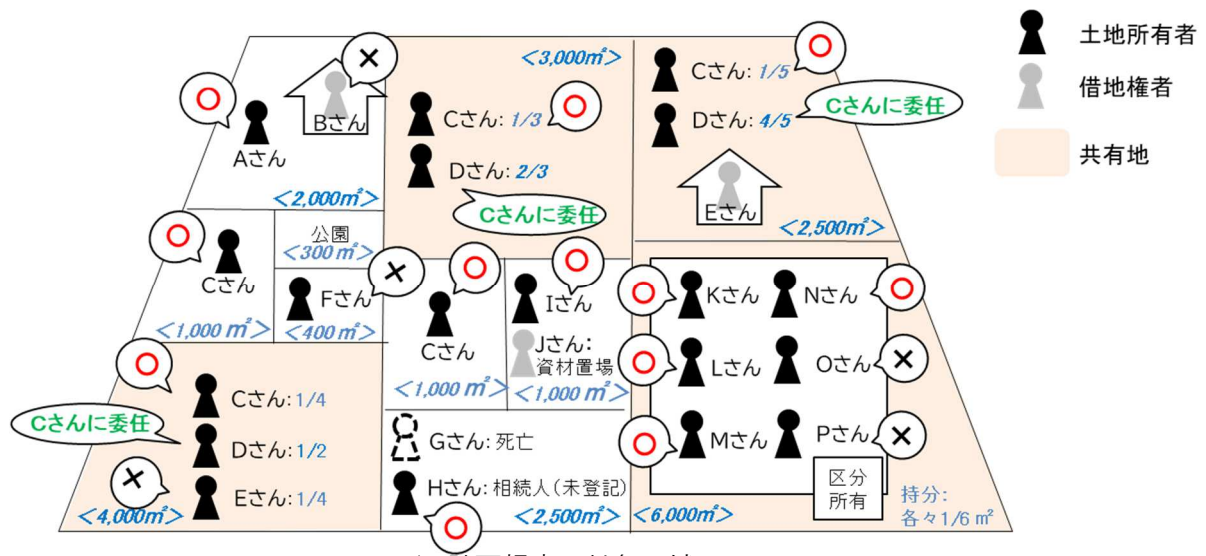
土地所有者
借地権者
共有地

Bさん
Aさん
<2,000㎡>

<3,000㎡>
Cさん: 1/3
Dさん: 2/3
Cさんに委任

Cさん: 1/5
Dさん: 4/5
Cさんに委任
Eさん
<2,500㎡>

公園
<300㎡>
Cさん
Fさん
<1,000㎡>
<400㎡>

Cさん
<1,000㎡>
Iさん
Jさん: 資材置場
<1,000㎡>

Kさん
Nさん
Lさん
Oさん
Mさん
Pさん
区分所有
<6,000㎡>
持分: 各々1/6㎡

Cさん: 1/4
Cさんに委任
Dさん: 1/2
Eさん: 1/4
<4,000㎡>

Gさん: 死亡
Hさん: 相続人(未登記)
<2,500㎡>